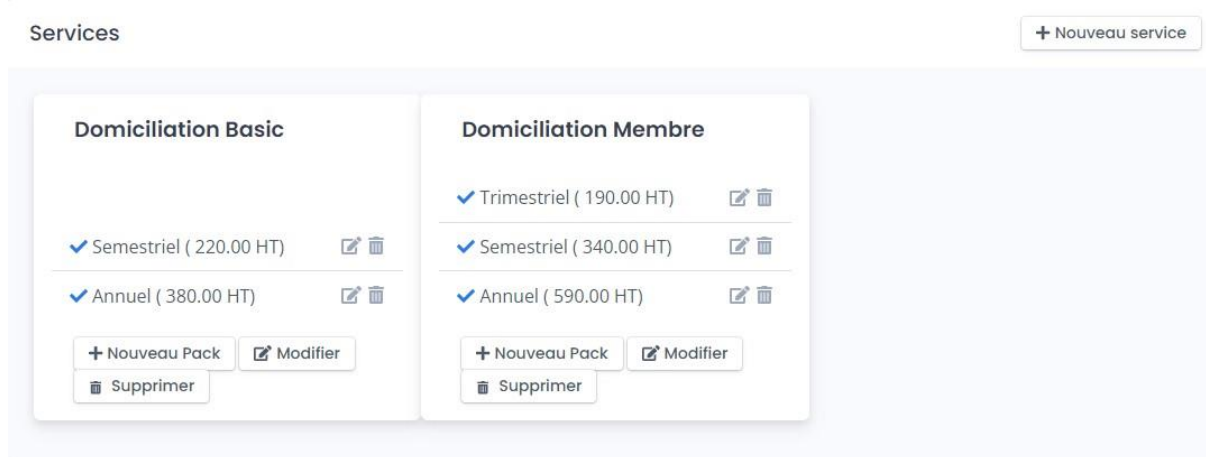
Services

+ Nouveau service

Domiciliation Basic

Semestriel ( 220.00 HT)

Annuel ( 380.00 HT)

+ Nouveau Pack
Modifier
Supprimer

Domiciliation Membre

Trimestriel ( 190.00 HT)

Semestriel ( 340.00 HT)

Annuel ( 590.00 HT)

+ Nouveau Pack
Modifier
Supprimer